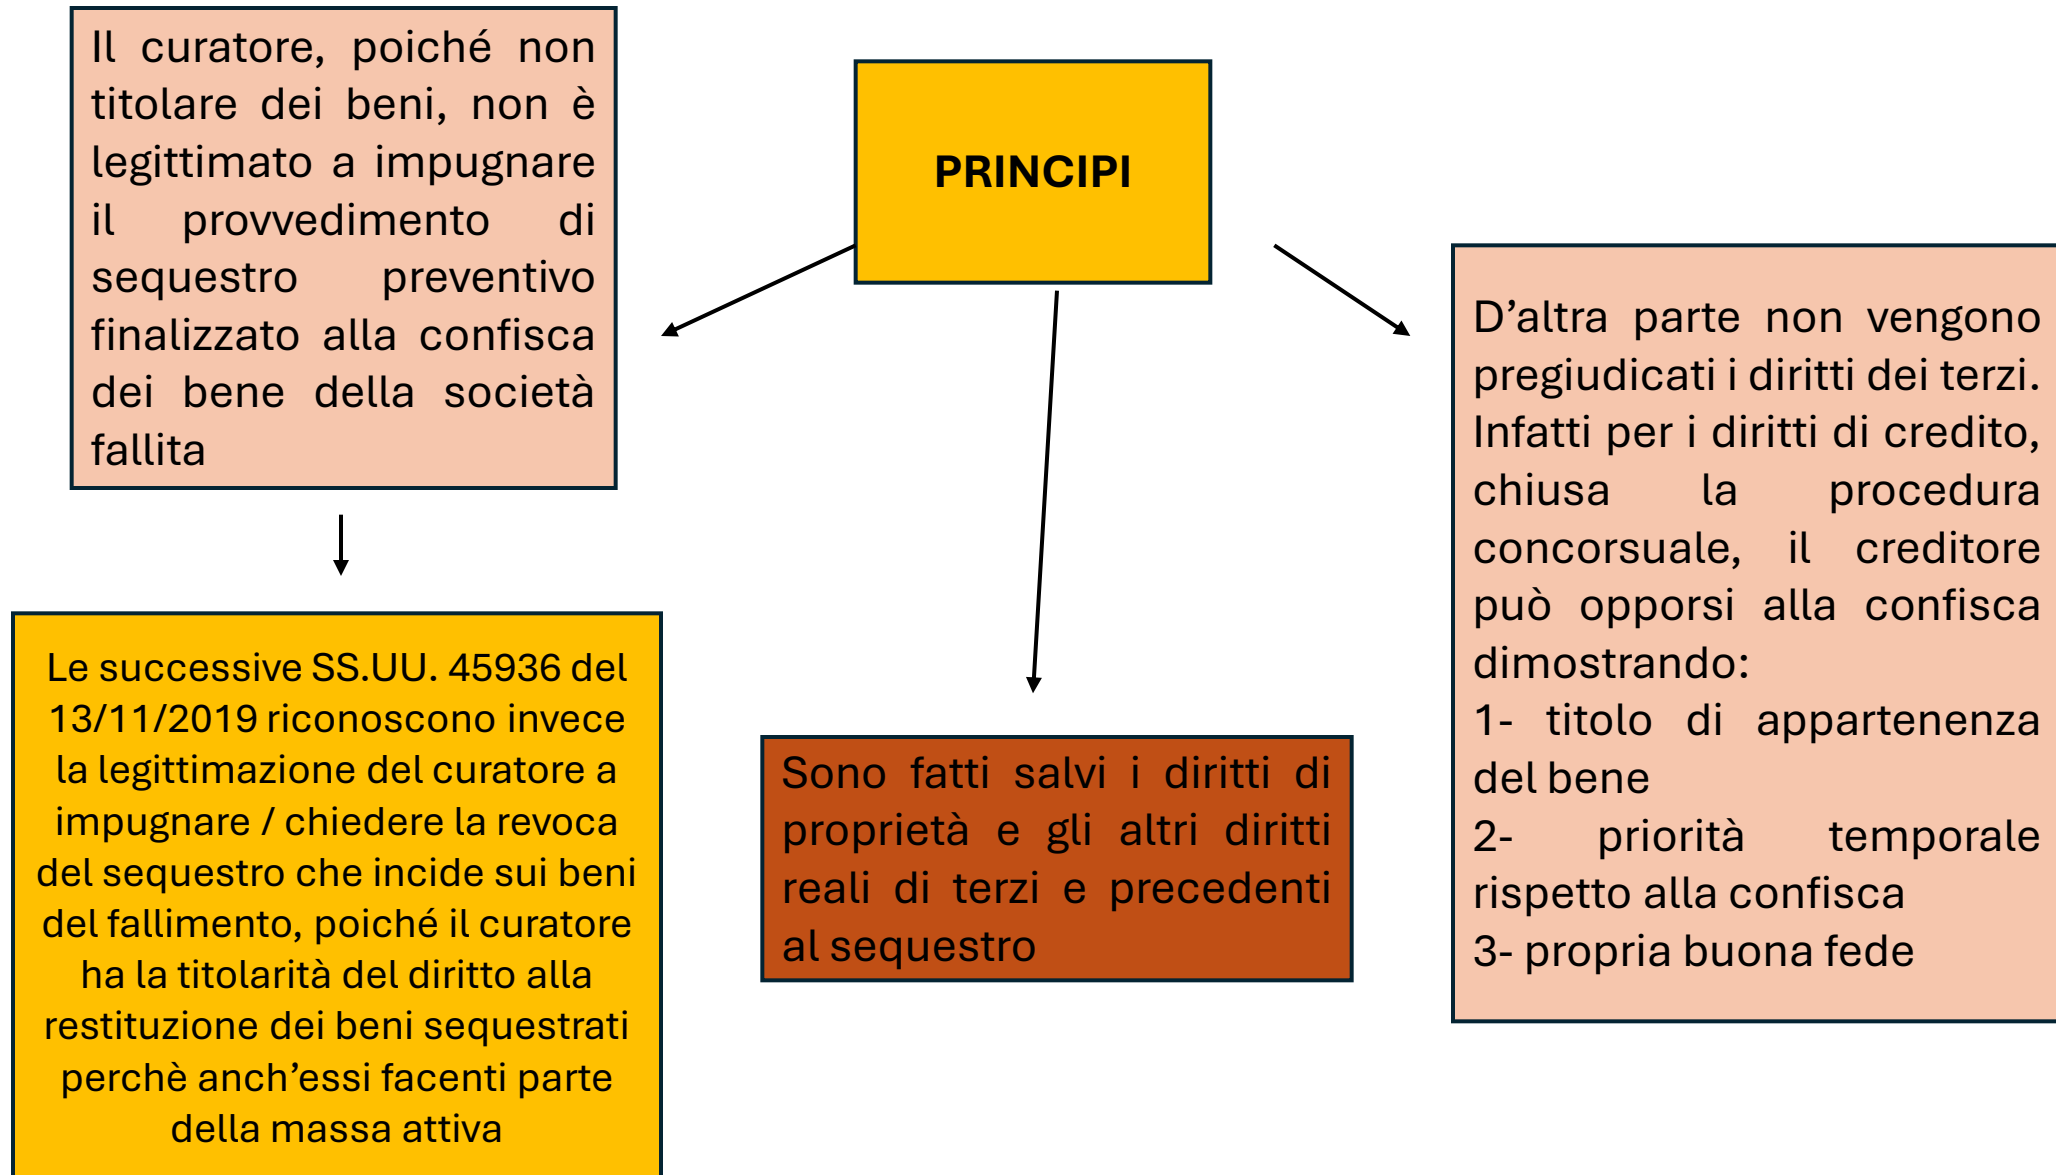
PRINCIPI

Il curatore, poiché non titolare dei beni, non è legittimato a impugnare il provvedimento di sequestro preventivo finalizzato alla confisca dei bene della società fallita

Le successive SS.UU. 45936 del 13/11/2019 riconoscono invece la legittimazione del curatore a impugnare / chiedere la revoca del sequestro che incide sui beni del fallimento, poiché il curatore ha la titolarità del diritto alla restituzione dei beni sequestrati perchè anch'essi facenti parte della massa attiva

Sono fatti salvi i diritti di proprietà e gli altri diritti reali di terzi e precedenti al sequestro

D'altra parte non vengono pregiudicati i diritti dei terzi. Infatti per i diritti di credito, chiusa la procedura concorsuale, il creditore può opporsi alla confisca dimostrando:

1- titolo di appartenenza del bene

2- priorità temporale rispetto alla confisca

3- propria buona fede